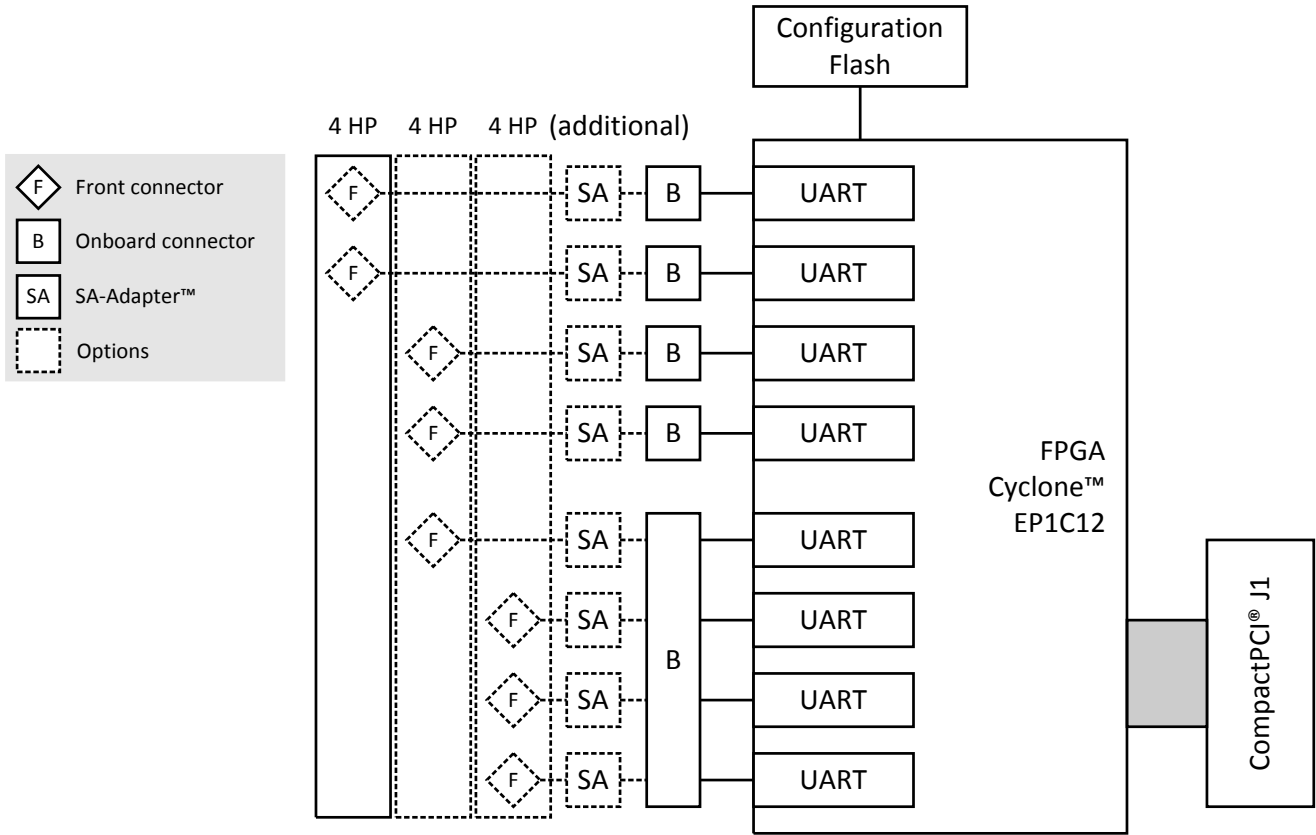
F Front connector
B Onboard connector
SA SA-Adapter™
Options

Configuration Flash

4 HP 4 HP 4 HP (additional)

F SA B UART
F SA B UART
F SA B UART
F SA B UART
F SA UART
F SA UART
F SA B UART
F SA UART

FPGA
Cyclone™
EP1C12

CompactPCI® J1